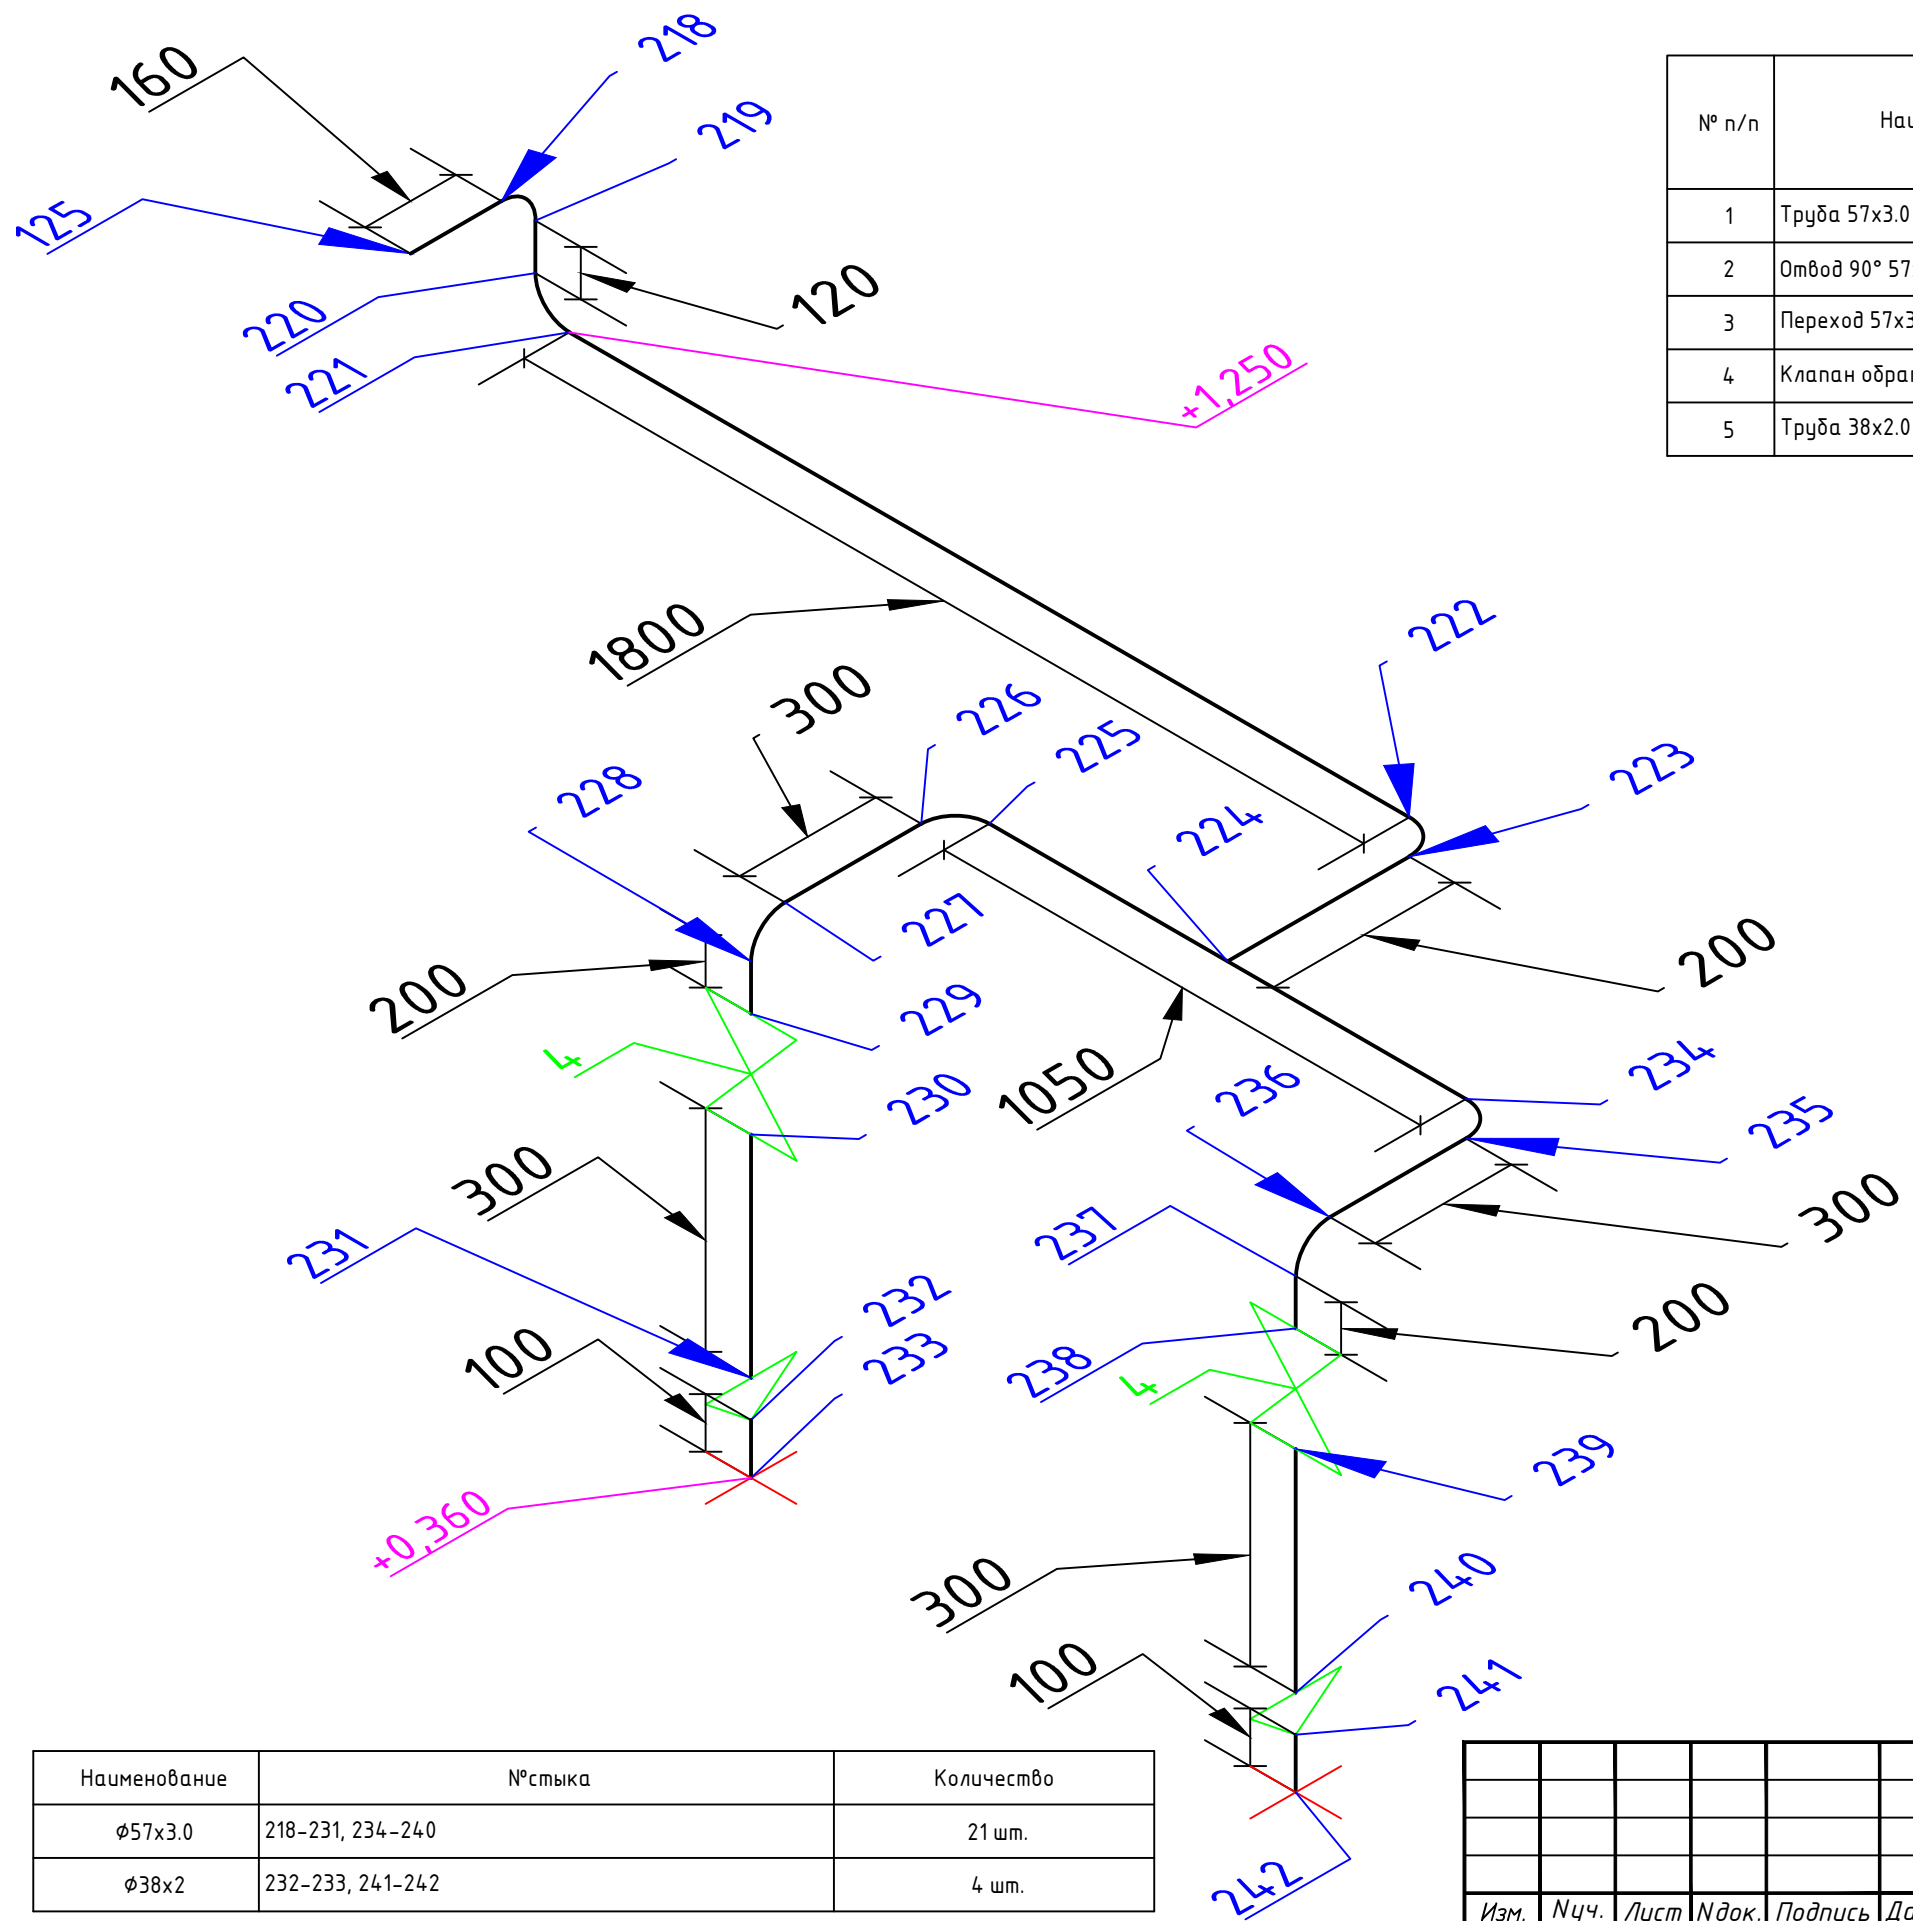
160
218
219
125
120
220
221
+1,250

| № п/п | Наι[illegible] |
|---|---|
| 1 | Труба 57x3.0 |
| 2 | Отвод 90° 57 |
| 3 | Переход 57x3 |
| 4 | Клапан обрa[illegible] |
| 5 | Труба 38x2.0 |

1800
222
300
226
225
228
223
224
227
200
200
229
4
1050
234
230
236
235
300
300
231
237
200
232
233
238
100
4
+0,360
239
300
240
100
241
242

| Наименование | №стыка | Количество |
|---|---|---|
| ϕ57x3.0 | 218-231, 234-240 | 21 шт. |
| ϕ38x2 | 232-233, 241-242 | 4 шт. |

Изм. | Nуч. | Лист | Nдок. | Подпись | Да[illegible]